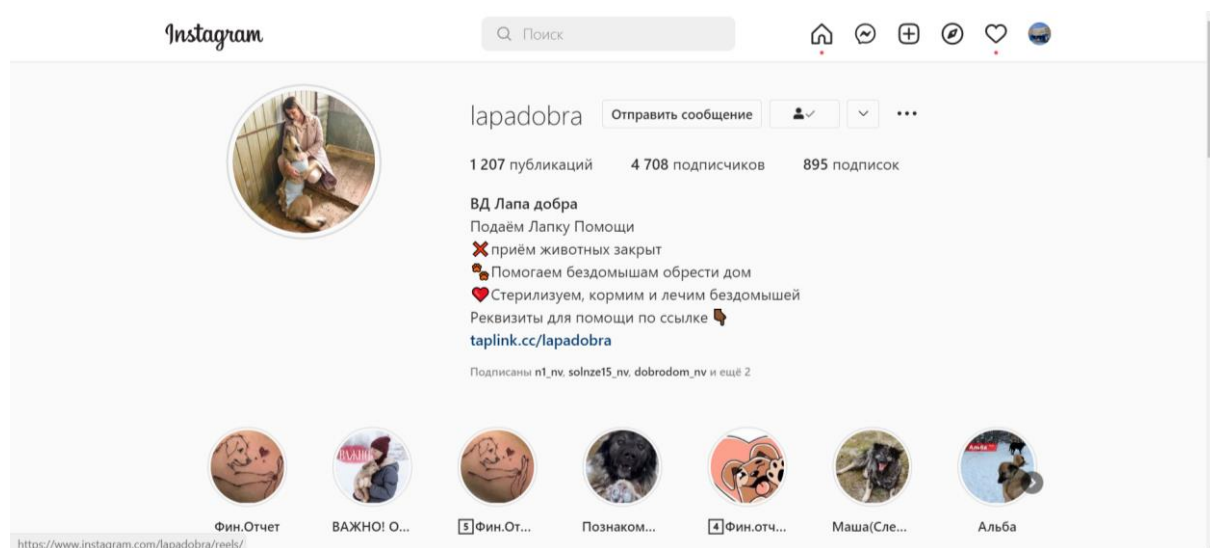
Instagram

Поиск

lapadobra Отправить сообщение

1 207 публикаций 4 708 подписчиков 895 подписок

ВД Лапа добра
Подаём Лапку Помощи
❌приём животных закрыт
🐾Помогаем бездомышам обрести дом
❤️Стерилизуем, кормим и лечим бездомышей
Реквизиты для помощи по ссылке 👇
taplink.cc/lapadobra

Подписаны n1_nv, solnze15_nv, dobrodom_nv и ещё 2

Фин.Отчет
ВАЖНО! О...
5 Фин.От...
Познаком...
4 Фин.отч...
Маша(Сле...
Альба

https://www.instagram.com/lapadobra/reels/